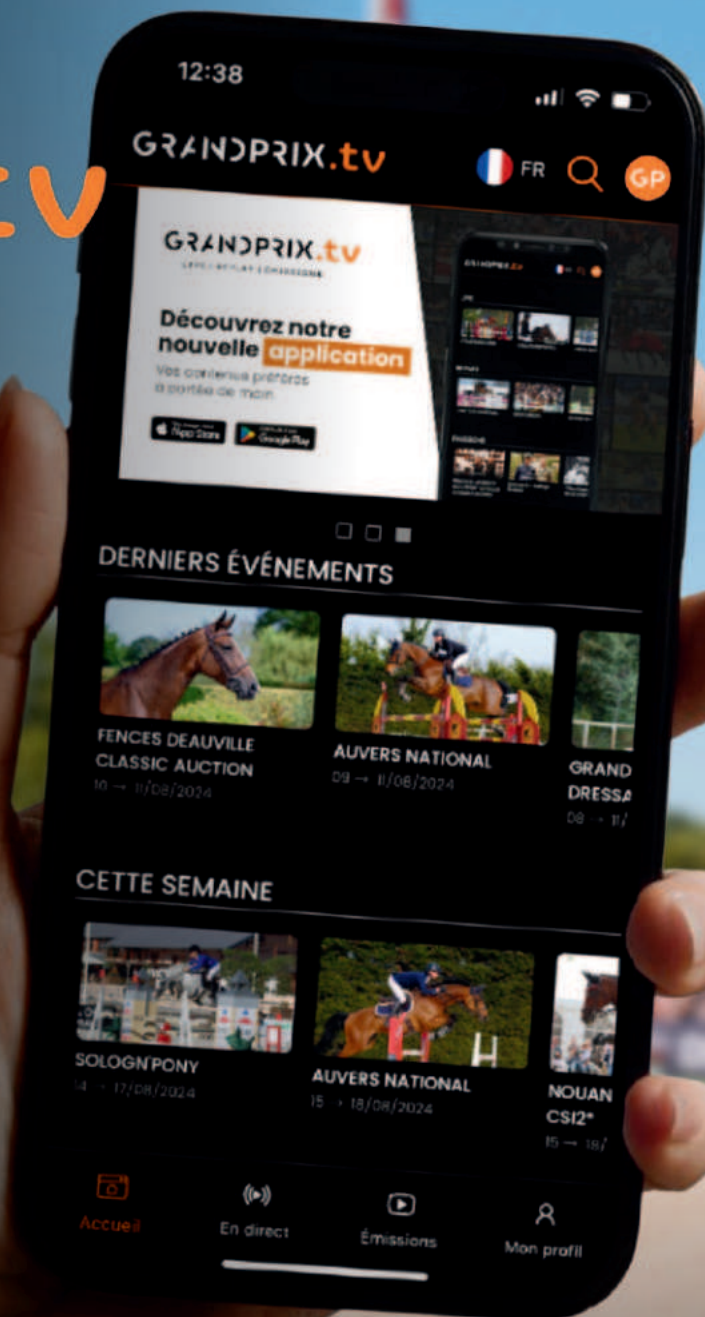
tv

12:38

GRANDPRIX.tv

FR

GP

GRANDPRIX.tv

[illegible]

Découvrez notre nouvelle application

Vos contenus préférés à portée de main

App Store

Google Play

DERNIERS ÉVÉNEMENTS

FENCES DEAUVILLE CLASSIC AUCTION
10 → 11/08/2024

AUVERS NATIONAL
09 → 11/08/2024

GRAND DRESSA
08 → 11/

CETTE SEMAINE

SOLOGN'PONY
14 → 17/08/2024

AUVERS NATIONAL
15 → 18/08/2024

NOUAN CSI2*
15 → 18/

Accueil

En direct

Émissions

Mon profil